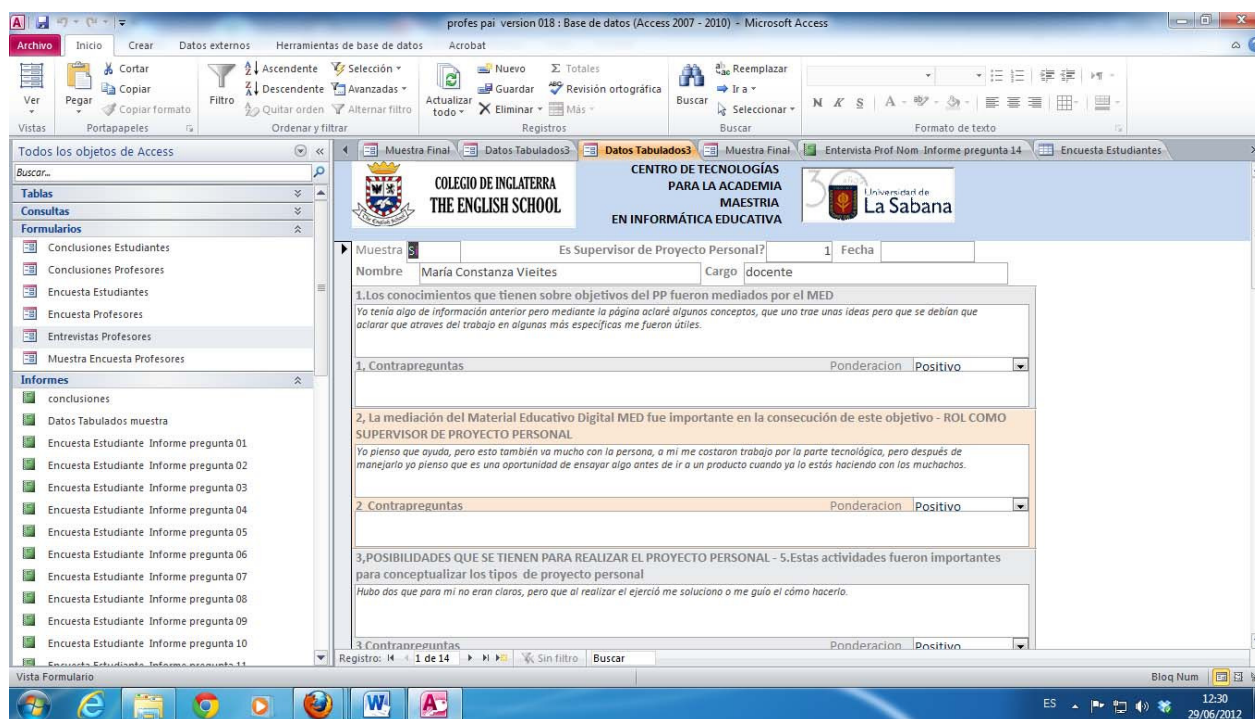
profes pai version 018 : Base de datos (Access 2007 - 2010) - Microsoft Access

Archivo Inicio Crear Datos externos Herramientas de base de datos Acrobat

Ver Pegar Cortar Copiar Copiar formato Filtro Ascendente Descendente Quitar orden Selección Avanzadas Alternar filtro Actualizar todo Nuevo Guardar Eliminar Totales Revisión ortográfica Más Buscar Reemplazar Ir a Seleccionar

Vistas Portapapeles Ordenar y filtrar Registros Buscar Formato de texto

Todos los objetos de Access

Buscar...

Tablas

Consultas

Formularios

Conclusiones Estudiantes

Conclusiones Profesores

Encuesta Estudiantes

Encuesta Profesores

Entrevistas Profesores

Muestra Encuesta Profesores

Informes

conclusiones

Datos Tabulados muestra

Encuesta Estudiante Informe pregunta 01

Encuesta Estudiante Informe pregunta 02

Encuesta Estudiante Informe pregunta 03

Encuesta Estudiante Informe pregunta 04

Encuesta Estudiante Informe pregunta 05

Encuesta Estudiante Informe pregunta 06

Encuesta Estudiante Informe pregunta 07

Encuesta Estudiante Informe pregunta 08

Encuesta Estudiante Informe pregunta 09

Encuesta Estudiante Informe pregunta 10

Muestra Final | Datos Tabulados3 | Datos Tabulados3 | Muestra Final | Entevista Prof Nom Informe pregunta 14 | Encuesta Estudiantes

COLEGIO DE INGLATERRA THE ENGLISH SCHOOL

CENTRO DE TECNOLOGÍAS PARA LA ACADEMIA MAESTRIA EN INFORMÁTICA EDUCATIVA

Universidad de La Sabana

Muestra S Es Supervisor de Proyecto Personal? 1 Fecha

Nombre María Constanza Vieites Cargo docente

1.Los conocimientos que tienen sobre objetivos del PP fueron mediados por el MED

Yo tenía algo de información anterior pero mediante la página aclaré algunos conceptos, que uno trae unas ideas pero que se debían que aclarar que atraves del trabajo en algunas más especificas me fueron útiles.

1, Contrapreguntas Ponderacion Positivo

2, La mediación del Material Educativo Digital MED fue importante en la consecución de este objetivo - ROL COMO SUPERVISOR DE PROYECTO PERSONAL

Yo pienso que ayuda, pero esto también va mucho con la persona, a mi me costaron trabajo por la parte tecnológica, pero después de manejarlo yo pienso que es una oportunidad de ensayar algo antes de ir a un producto cuando ya lo estás haciendo con los muchachos.

2 Contrapreguntas Ponderacion Positivo

3,POSIBILIDADES QUE SE TIENEN PARA REALIZAR EL PROYECTO PERSONAL - 5.Estas actividades fueron importantes para conceptualizar los tipos de proyecto personal

Hubo dos que para mi no eran claros, pero que al realizar el ejerció me soluciono o me guío el cómo hacerlo.

3 Contrapreguntas Ponderacion Positivo

Registro: 1 de 14 Sin filtro Buscar

Vista Formulario Bloq Num

ES 12:30 29/06/2012